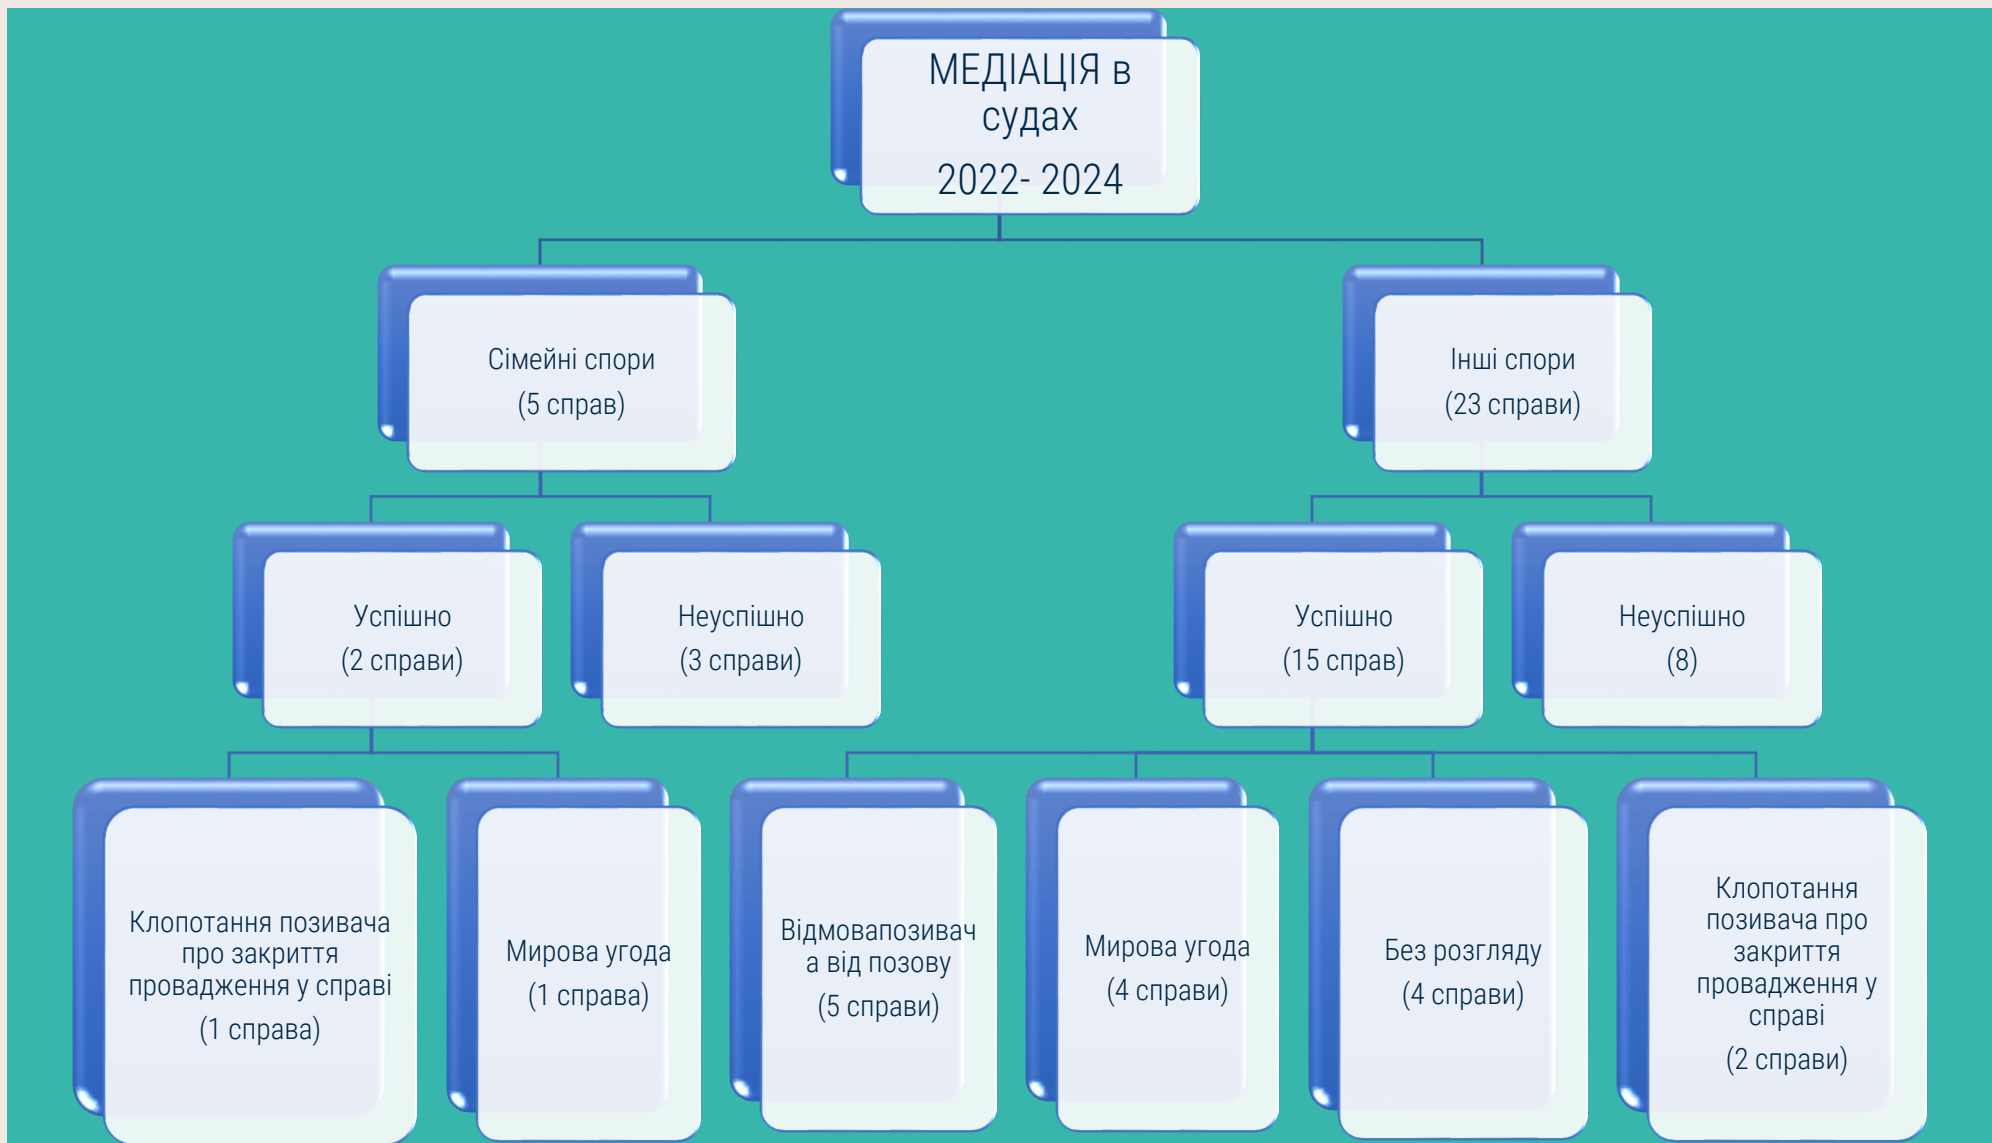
МЕДІАЦІЯ в судах
2022- 2024

Сімейні спори
(5 справ)

Інші спори
(23 справи)

Успішно
(2 справи)

Неуспішно
(3 справи)

Успішно
(15 справ)

Неуспішно
(8)

Клопотання позивача про закриття провадження у справі
(1 справа)

Мирова угода
(1 справа)

Відмовапозивача від позову
(5 справи)

Мирова угода
(4 справи)

Без розгляду
(4 справи)

Клопотання позивача про закриття провадження у справі
(2 справи)